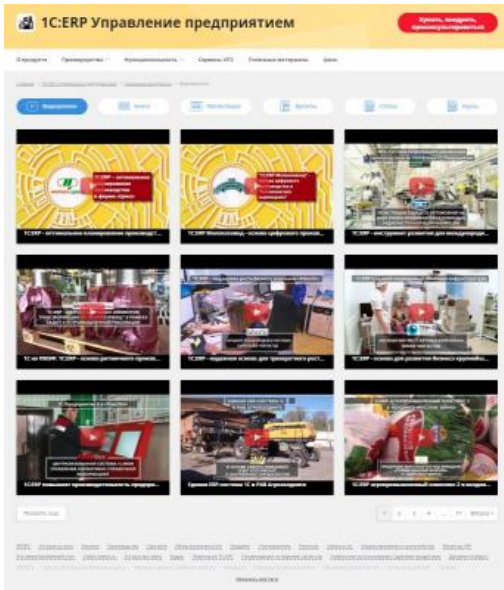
1С:ERP Управление предприятием

Купить, внедрить, проконсультироваться

О продукте Преимущества Функциональность Сервисы ИТС Полезные материалы Цены

Видеоролики

1С:ERP - оптимальное планирование производст...

1С:ERP Молоковоз... основа цифрового произв...

1С:ERP - инструмент развития для международ...

1С на ПМЭФ: 1С:ERP - основа растущего произв...

1С:ERP - надежная основа для транспортного рост...

1С:ERP - основа для развития бизнеса крупнейш...

1С:ERP повышает производительность предпри...

Единая ERP-система 1С в РАБ Агрохолдинге

1С:ERP агропромышленный комплекс 2 в продукт...

Показать еще

1 2 3 4 ... 11 Вперед

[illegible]